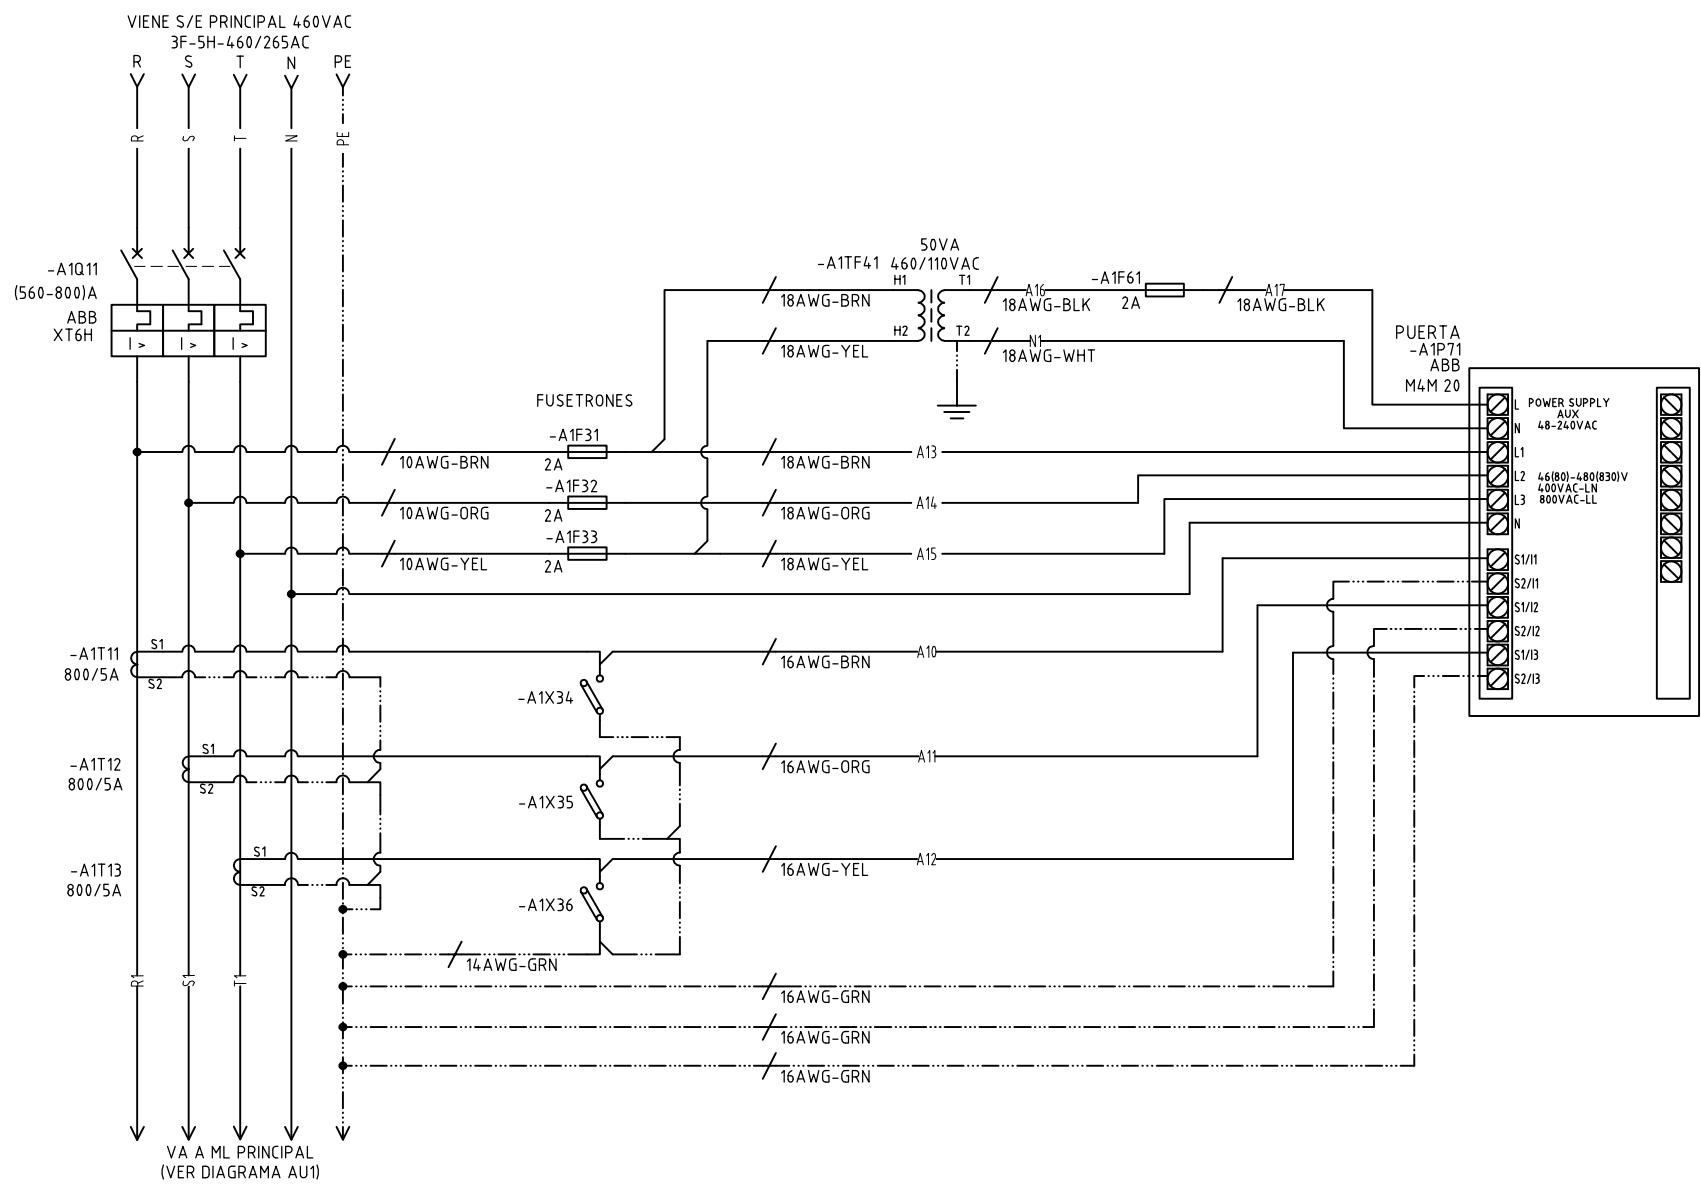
VIENE S/E PRINCIPAL 460VAC
3F-5H-460/265AC

R S T N PE

R S T N PE

-A1Q11
(560-800)A
ABB
XT6H

I > I > I >

-A1TF41
50VA
460/110VAC
H1 T1
H2 T2

18AWG-BRN
18AWG-YEL

A16
18AWG-BLK

-A1F61
2A

A17
18AWG-BLK

N1
18AWG-WHT

PUERTA
-A1P71
ABB
M4M 20

FUSETRONES

-A1F31
2A
10AWG-BRN
18AWG-BRN
A13

-A1F32
2A
10AWG-ORG
18AWG-ORG
A14

-A1F33
2A
10AWG-YEL
18AWG-YEL
A15

L
N
POWER SUPPLY
AUX
48-240VAC
L1
L2
L3
N
46(80)-480(830)V
400VAC-LN
800VAC-LL
S1/I1
S2/I1
S1/I2
S2/I2
S1/I3
S2/I3

-A1T11
800/5A
S1
S2

16AWG-BRN
A10

-A1X34

-A1T12
800/5A
S1
S2

16AWG-ORG
A11

-A1X35

-A1T13
800/5A
S1
S2

16AWG-YEL
A12

-A1X36

14AWG-GRN

16AWG-GRN
16AWG-GRN
16AWG-GRN

R1 S1 T1

VA A ML PRINCIPAL
(VER DIAGRAMA AU1)